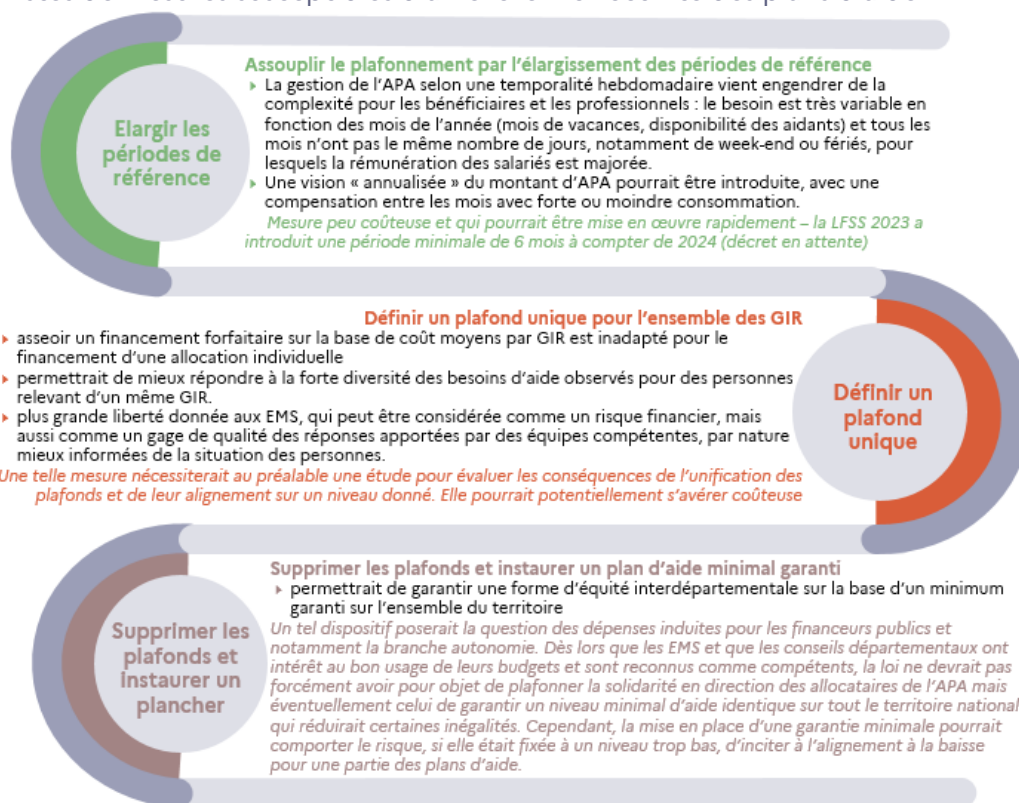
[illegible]

Elargir les périodes de référence

Assouplir le plafonnement par l'élargissement des périodes de référence

La gestion de l'APA selon une temporalité hebdomadaire vient engendrer de la complexité pour les bénéficiaires et les professionnels : le besoin est très variable en fonction des mois de l'année (mois de vacances, disponibilité des aidants) et tous les mois n'ont pas le même nombre de jours, notamment de week-end ou fériés, pour lesquels la rémunération des salariés est majorée.

Une vision « annualisée » du montant d'APA pourrait être introduite, avec une compensation entre les mois avec forte ou moindre consommation.

Mesure peu coûteuse et qui pourrait être mise en œuvre rapidement – la LFSS 2023 a introduit une période minimale de 6 mois à compter de 2024 (décret en attente)

Définir un plafond unique pour l'ensemble des GIR

asseoir un financement forfaitaire sur la base de coût moyens par GIR est inadapté pour le financement d'une allocation individuelle

permettrait de mieux répondre à la forte diversité des besoins d'aide observés pour des personnes relevant d'un même GIR.

plus grande liberté donnée aux EMS, qui peut être considérée comme un risque financier, mais aussi comme un gage de qualité des réponses apportées par des équipes compétentes, par nature mieux informées de la situation des personnes.

Une telle mesure nécessiterait au préalable une étude pour évaluer les conséquences de l'unification des plafonds et de leur alignement sur un niveau donné. Elle pourrait potentiellement s'avérer coûteuse

Définir un plafond unique

Supprimer les plafonds et instaurer un plancher

Supprimer les plafonds et instaurer un plan d'aide minimal garanti

permettrait de garantir une forme d'équité interdépartementale sur la base d'un minimum garanti sur l'ensemble du territoire

Un tel dispositif poserait la question des dépenses induites pour les financeurs publics et notamment la branche autonomie. Dès lors que les EMS et que les conseils départementaux ont intérêt au bon usage de leurs budgets et sont reconnus comme compétents, la loi ne devrait pas forcément avoir pour objet de plafonner la solidarité en direction des allocataires de l'APA mais éventuellement celui de garantir un niveau minimal d'aide identique sur tout le territoire national qui réduirait certaines inégalités. Cependant, la mise en place d'une garantie minimale pourrait comporter le risque, si elle était fixée à un niveau trop bas, d'inciter à l'alignement à la baisse pour une partie des plans d'aide.